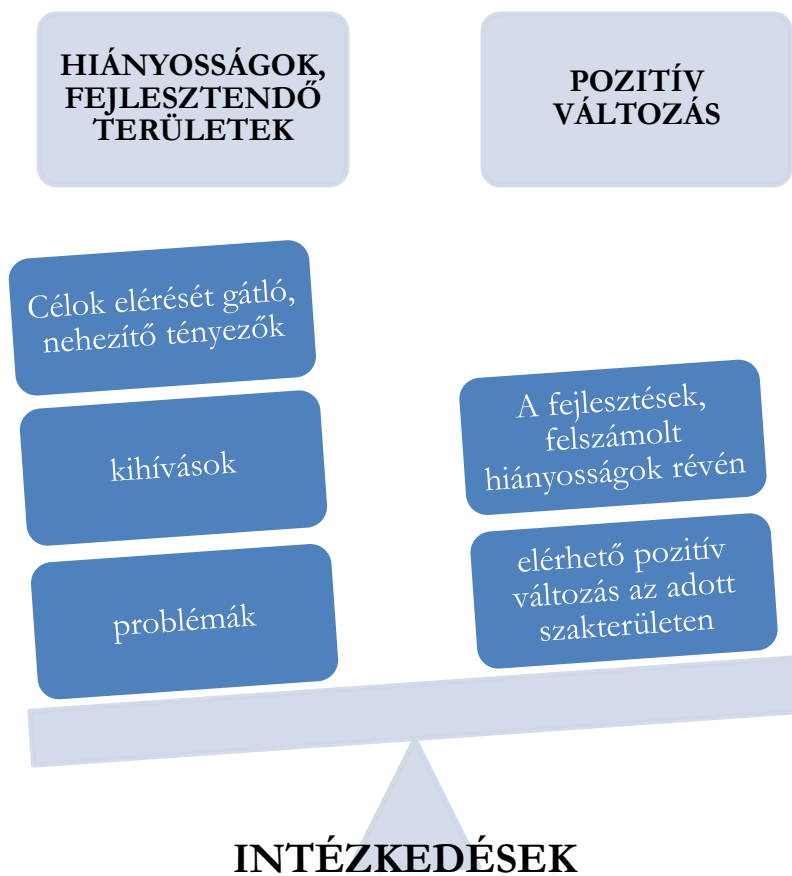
HIÁNYOSSÁGOK, FEJLESZTENDŐ TERÜLETEK

POZITÍV VÁLTOZÁS

Célok elérését gátló, nehezítő tényezők

kihívások

problémák

A fejlesztések, felszámolt hiányosságok révén

elérhető pozitív változás az adott szakterületen

INTÉZKEDÉSEK